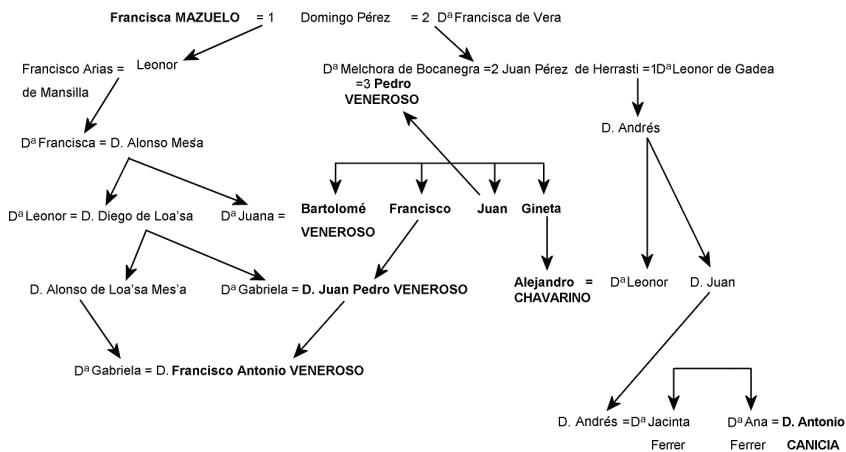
**Francisca MAZUELO** = 1 Domingo Pérez = 2 D$^a$ Francisca de Vera

Francisco Arias = de Mansilla

Leonor

D$^a$ Melchora de Bocanegra =2 Juan Pérez de Herrasti =1D$^a$Leonor de Gadea
=3 **Pedro VENEROSO**

D$^a$ Francisca = D. Alonso Mes'a

D. Andrés

D$^a$ Leonor = D. Diego de Loa'sa

D$^a$ Juana = **Bartolomé VENEROSO**

**Francisco**

**Juan**

**Gineta**

D. Alonso de Loa'sa Mes'a

D$^a$ Gabriela = **D. Juan Pedro VENEROSO**

**Alejandro = CHAVARINO**

D$^a$ Leonor

D. Juan

D$^a$ Gabriela = D. **Francisco Antonio VENEROSO**

D. Andrés =D$^a$ Jacinta Ferrer

D$^a$ Ana = **D. Antonio** Ferrer **CANICIA**